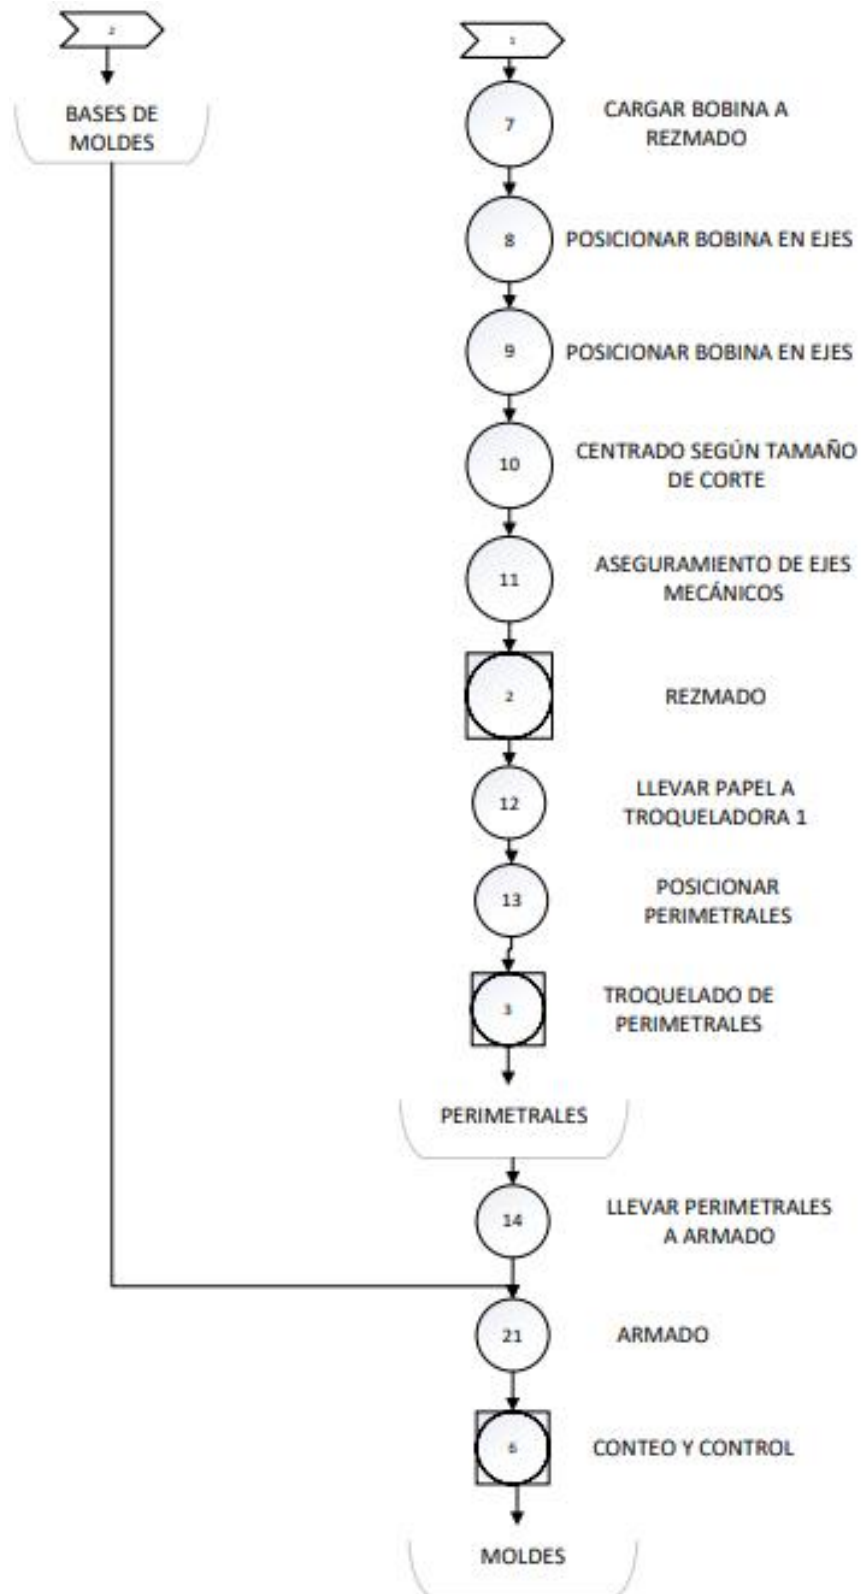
2

BASES DE MOLDES

1

7

CARGAR BOBINA A REZMADO

8

POSICIONAR BOBINA EN EJES

9

POSICIONAR BOBINA EN EJES

10

CENTRADO SEGÚN TAMAÑO DE CORTE

11

ASEGURAMIENTO DE EJES MECÁNICOS

2

REZMADO

12

LLEVAR PAPEL A TROQUELADORA 1

13

POSICIONAR PERIMETRALES

3

TROQUELADO DE PERIMETRALES

PERIMETRALES

14

LLEVAR PERIMETRALES A ARMADO

21

ARMADO

6

CONTEO Y CONTROL

MOLDES